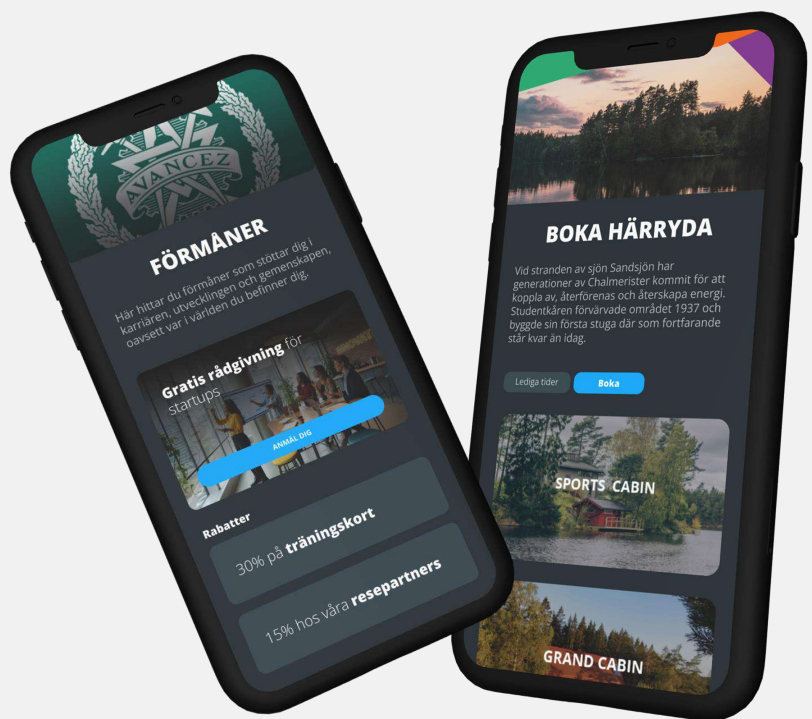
AVANCEZ

FÖRMÅNER

Här hittar du förmåner som stöttar dig i karriären, utvecklingen och gemenskapen, oavsett var i världen du befinner dig.

Gratis rådgivning för startups

ANMÄL DIG

Rabatter

30% på träningskort

15% hos våra resepartners

BOKA HÄRRYDA

Vid stranden av sjön Sandsjön har generationer av Chalmerister kommit för att koppla av, återförenas och återskapa energi. Studentkåren förvärvade området 1937 och byggde sin första stuga där som fortfarande står kvar än idag.

Lediga tider

Boka

SPORTS CABIN

GRAND CABIN